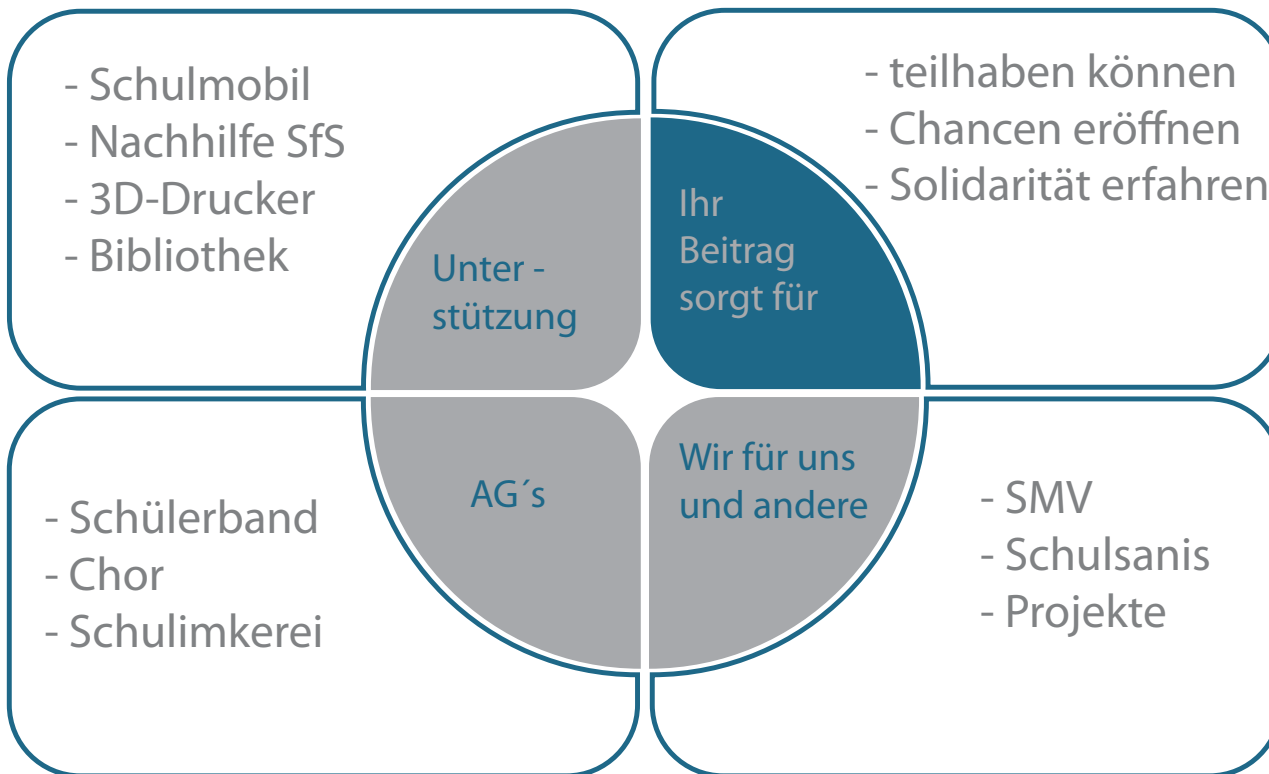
- Schulmobil
- Nachhilfe SfS
- 3D-Drucker
- Bibliothek

- teilhaben können
- Chancen eröffnen
- Solidarität erfahren

Unter - stützung

Ihr Beitrag sorgt für

AG´s

Wir für uns und andere

- Schülerband
- Chor
- Schulimkerei

- SMV
- Schulsanis
- Projekte